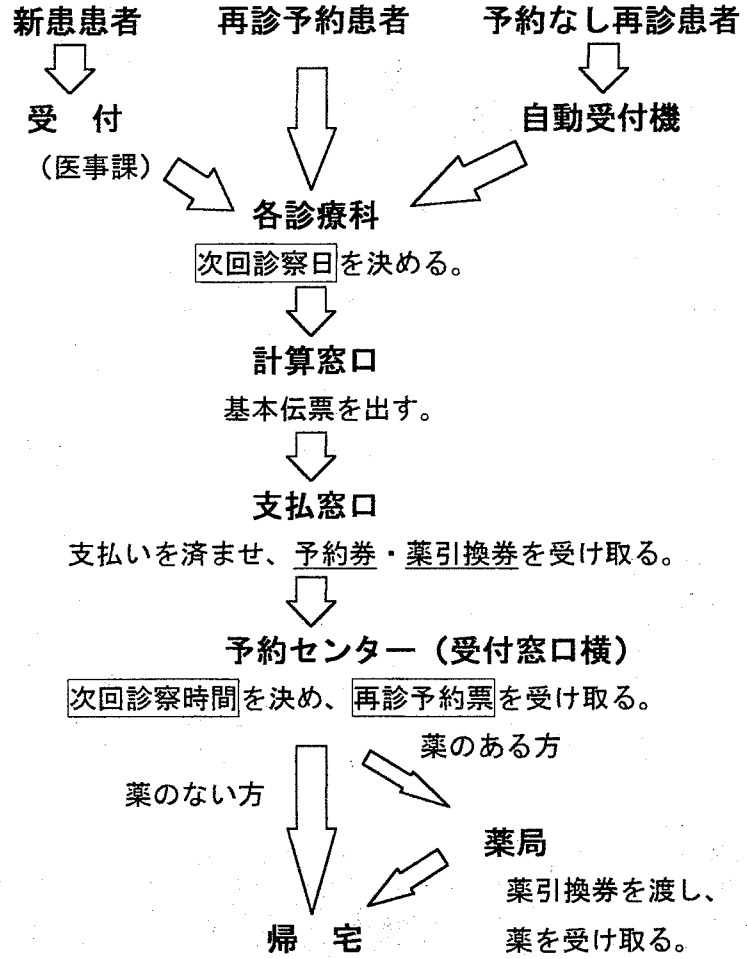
新患患者　　再診予約患者　　予約なし再診患者

受　付
（医事課）

自動受付機

各診療科
次回診察日を決める。

計算窓口
基本伝票を出す。

支払窓口
支払いを済ませ、予約券・薬引換券を受け取る。

予約センター（受付窓口横）
次回診察時間を決め、再診予約票を受け取る。

薬のある方

薬のない方

薬局
薬引換券を渡し、
薬を受け取る。

帰　宅